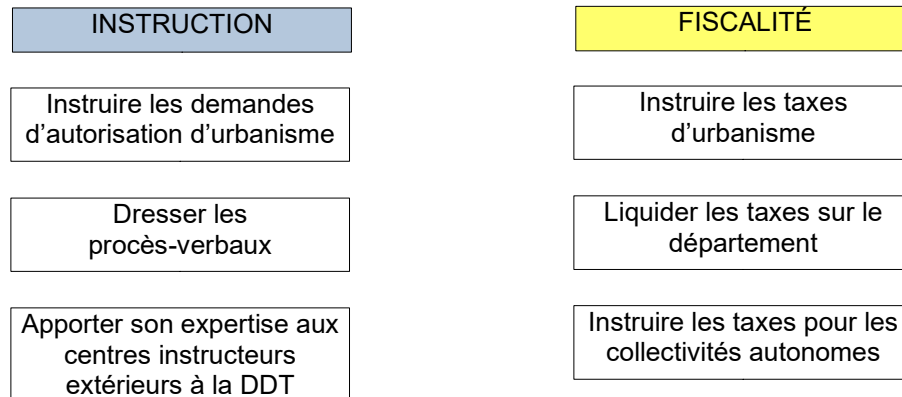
INSTRUCTION

Instruire les demandes d'autorisation d'urbanisme

Dresser les procès-verbaux

Apporter son expertise aux centres instructeurs extérieurs à la DDT

FISCALITÉ

Instruire les taxes d'urbanisme

Liquider les taxes sur le département

Instruire les taxes pour les collectivités autonomes